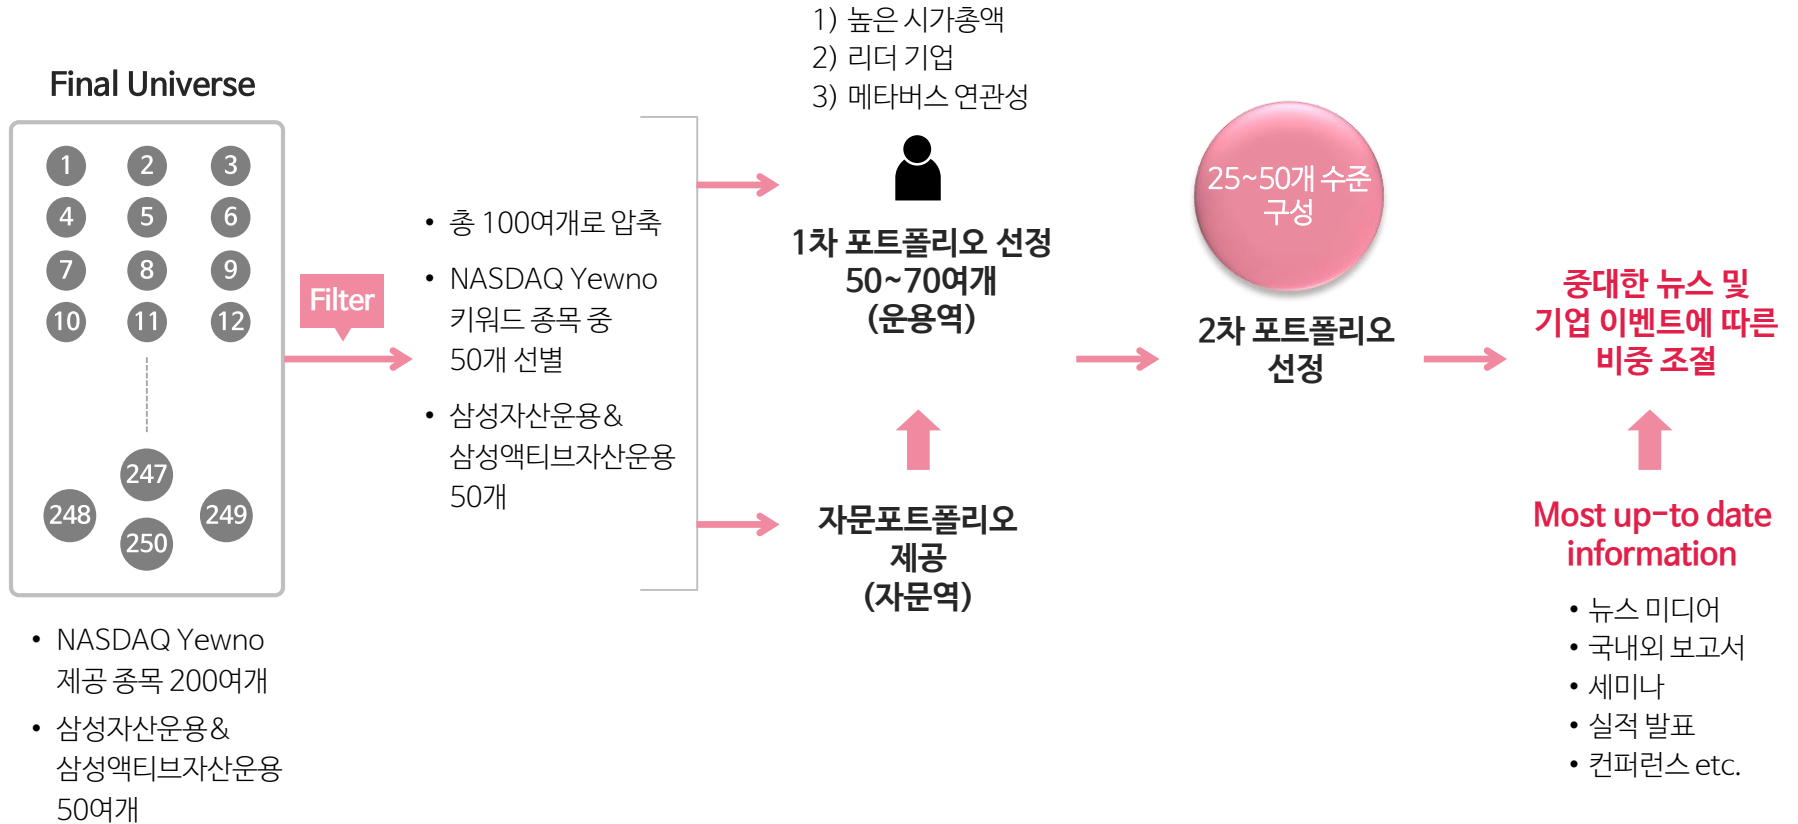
Final Universe

1 2 3
4 5 6
7 8 9
10 11 12

247
248 249
250

• NASDAQ Yewno 제공 종목 200여개
• 삼성자산운용& 삼성액티브자산운용 50여개

Filter

• 총 100여개로 압축
• NASDAQ Yewno 키워드 종목 중 50개 선별
• 삼성자산운용& 삼성액티브자산운용 50개

1) 높은 시가총액
2) 리더 기업
3) 메타버스 연관성

1차 포트폴리오 선정 50~70여개 (운용역)

자문포트폴리오 제공 (자문역)

25~50개 수준 구성

2차 포트폴리오 선정

중대한 뉴스 및 기업 이벤트에 따른 비중 조절

Most up-to date information

• 뉴스 미디어
• 국내외 보고서
• 세미나
• 실적 발표
• 컨퍼런스 etc.